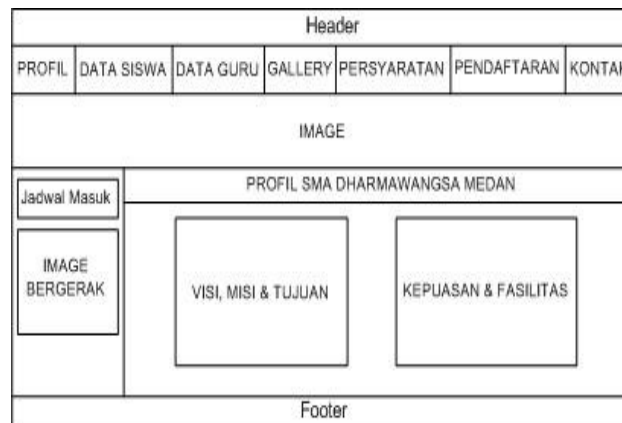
Header

PROFIL | DATA SISWA | DATA GURU | GALLERY | PERSYARATAN | PENDAFTARAN | KONTA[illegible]

IMAGE

Jadwal Masuk

PROFIL SMA DHARMAWANGSA MEDAN

IMAGE BERGERAK

VISI, MISI & TUJUAN

KEPUASAN & FASILITAS

Footer